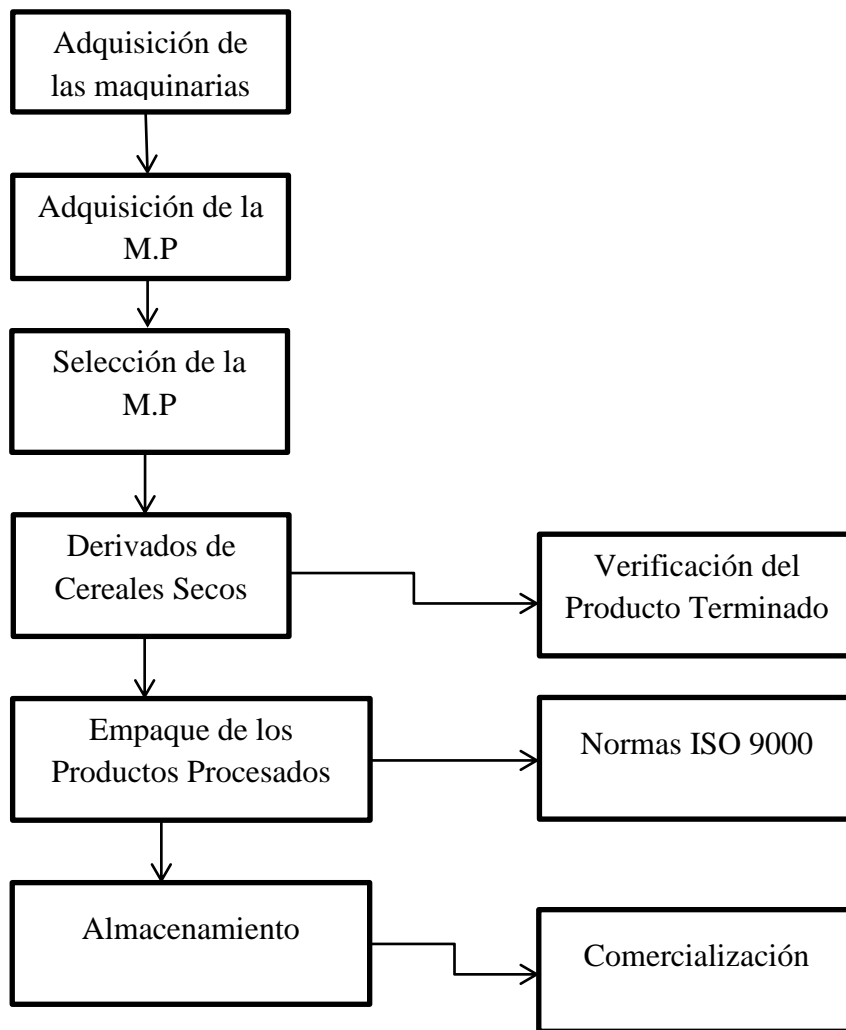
Adquisición de las maquinarias

Adquisición de la M.P

Selección de la M.P

Derivados de Cereales Secos

Verificación del Producto Terminado

Empaque de los Productos Procesados

Normas ISO 9000

Almacenamiento

Comercialización